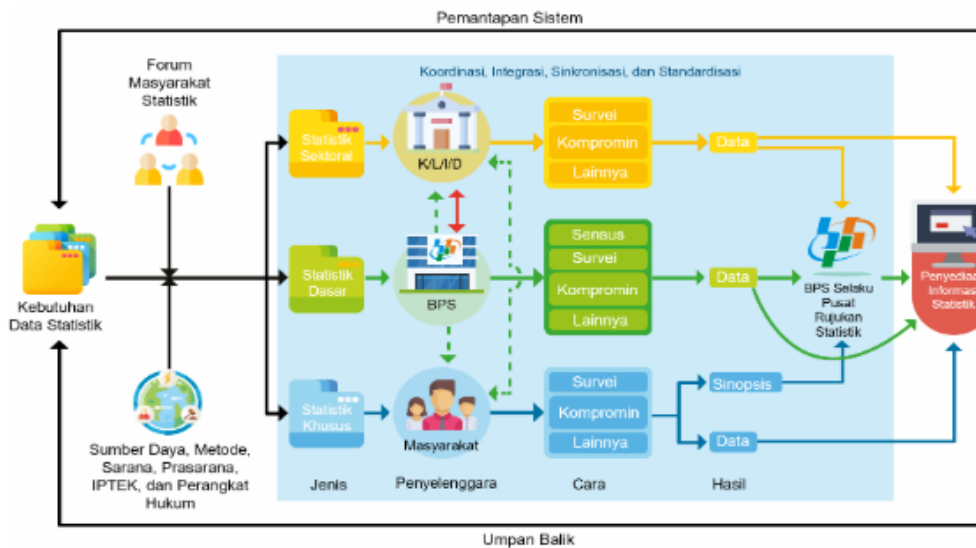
Pemantapan Sistem

Forum Masyarakat Statistik

Koordinasi, Integrasi, Sinkronisasi, dan Standardisasi

Kebutuhan Data Statistik

Statistik Sektoral

K/L/I/D

Survei

Kompromin

Lainnya

Data

Statistik Dasar

BPS

Sensus

Survei

Kompromin

Lainnya

Data

BPS Selaku Pusat Rujukan Statistik

Penyediaa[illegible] Informas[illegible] Statistik

Statistik Khusus

Masyarakat

Survei

Kompromin

Lainnya

Sinopsis

Data

Sumber Daya, Metode, Sarana, Prasarana, IPTEK, dan Perangkat Hukum

Jenis

Penyelenggara

Cara

Hasil

Umpan Balik